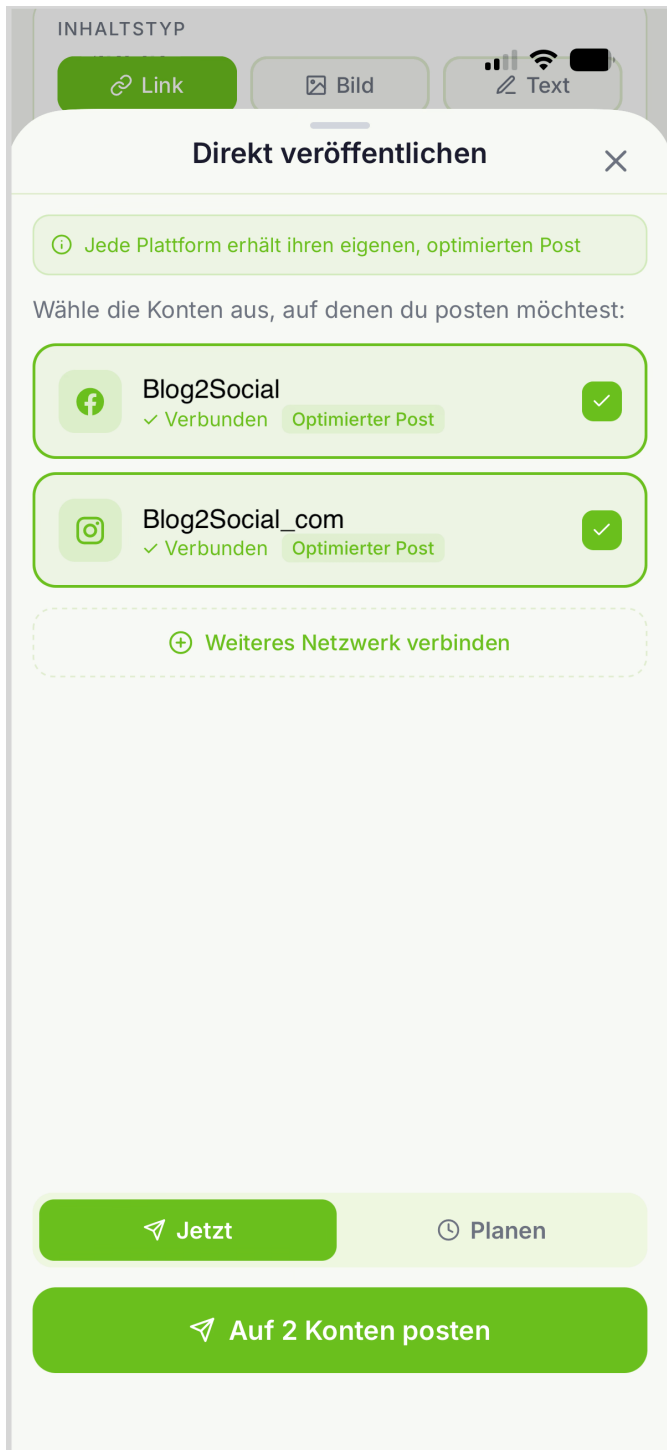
INHALTSTYP

Link

Bild

Text

Direkt veröffentlichen

Jede Plattform erhält ihren eigenen, optimierten Post

Wähle die Konten aus, auf denen du posten möchtest:

Blog2Social
✓ Verbunden Optimierter Post

Blog2Social_com
✓ Verbunden Optimierter Post

Weiteres Netzwerk verbinden

Jetzt

Planen

Auf 2 Konten posten